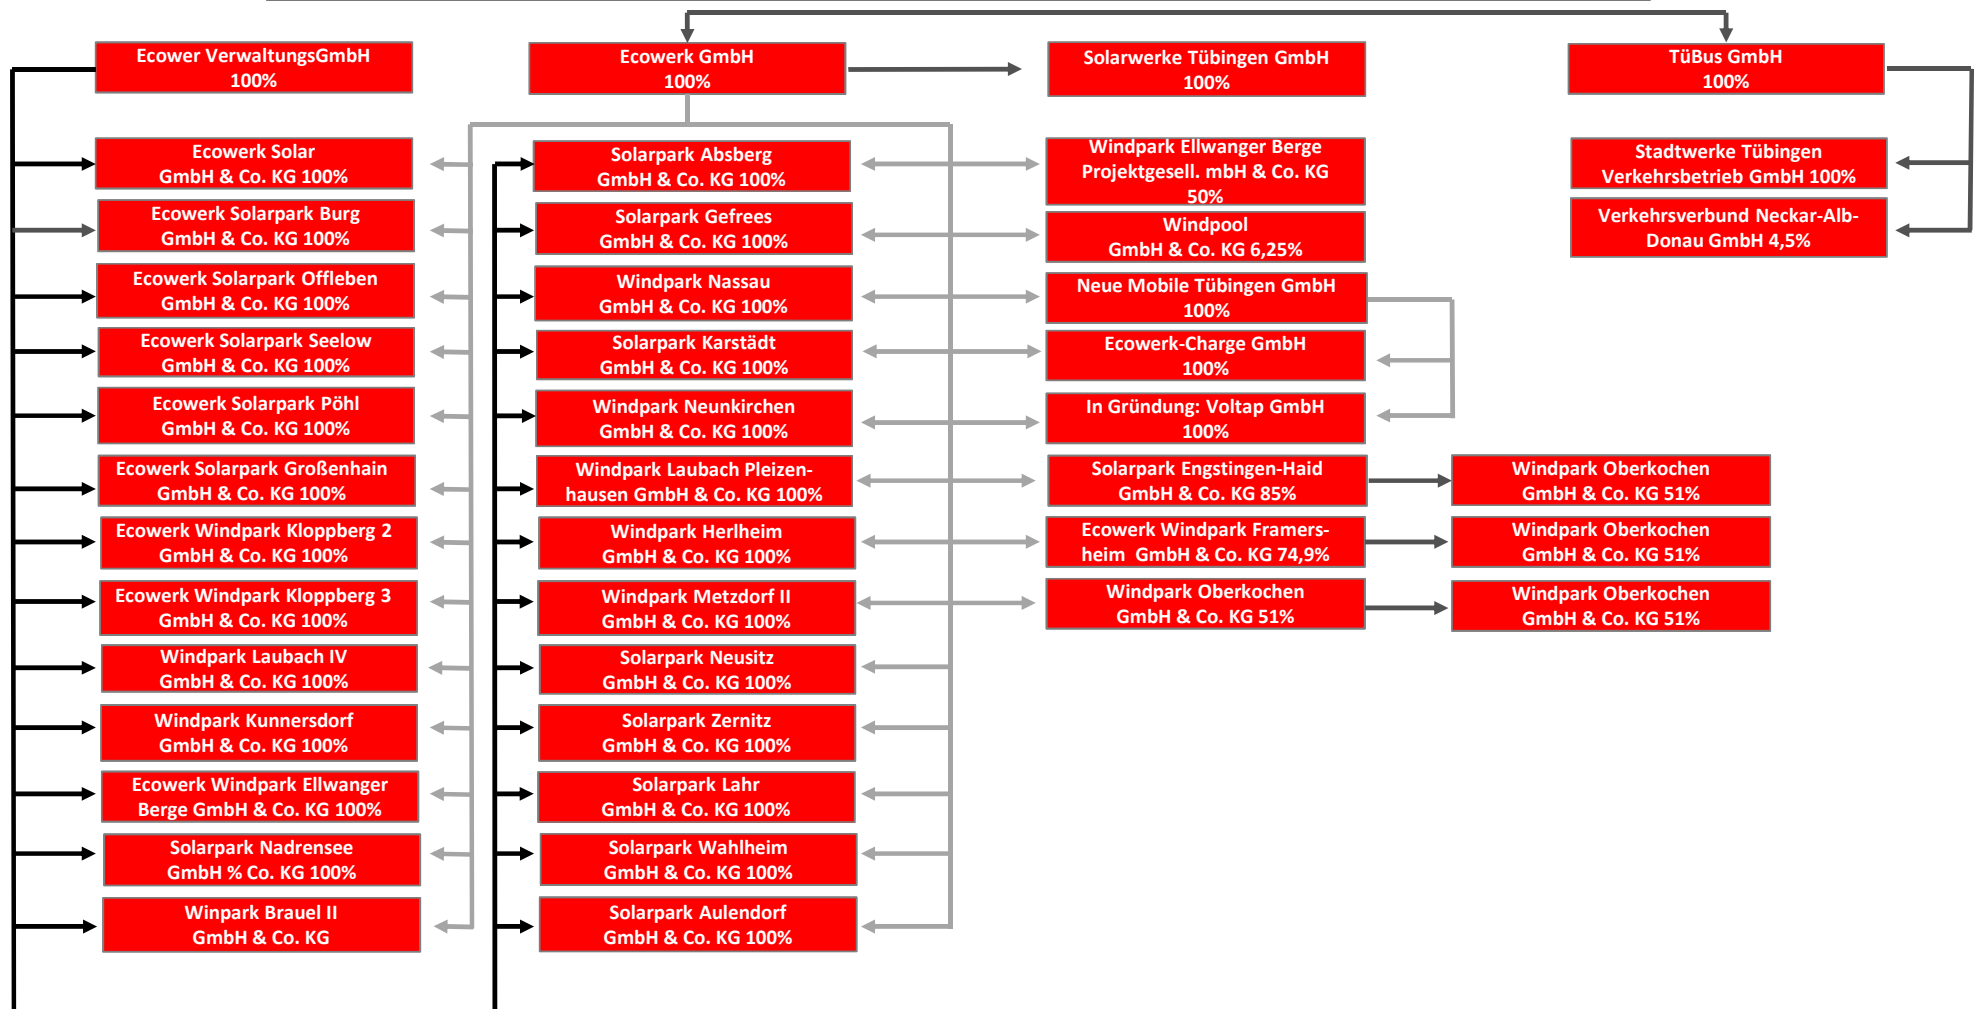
Ecower VerwaltungsGmbH
100%

Ecowerk GmbH
100%

Solarwerke Tübingen GmbH
100%

TüBus GmbH
100%

Ecowerk Solar
GmbH & Co. KG 100%

Ecowerk Solarpark Burg
GmbH & Co. KG 100%

Ecowerk Solarpark Offleben
GmbH & Co. KG 100%

Ecowerk Solarpark Seelow
GmbH & Co. KG 100%

Ecowerk Solarpark Pöhl
GmbH & Co. KG 100%

Ecowerk Solarpark Großenhain
GmbH & Co. KG 100%

Ecowerk Windpark Kloppberg 2
GmbH & Co. KG 100%

Ecowerk Windpark Kloppberg 3
GmbH & Co. KG 100%

Windpark Laubach IV
GmbH & Co. KG 100%

Windpark Kunnersdorf
GmbH & Co. KG 100%

Ecowerk Windpark Ellwanger
Berge GmbH & Co. KG 100%

Solarpark Nadrensee
GmbH % Co. KG 100%

Winpark Brauel II
GmbH & Co. KG

Solarpark Absberg
GmbH & Co. KG 100%

Solarpark Gefrees
GmbH & Co. KG 100%

Windpark Nassau
GmbH & Co. KG 100%

Solarpark Karstädt
GmbH & Co. KG 100%

Windpark Neunkirchen
GmbH & Co. KG 100%

Windpark Laubach Pleizenhausen GmbH & Co. KG 100%

Windpark Herlheim
GmbH & Co. KG 100%

Windpark Metzdorf II
GmbH & Co. KG 100%

Solarpark Neusitz
GmbH & Co. KG 100%

Solarpark Zernitz
GmbH & Co. KG 100%

Solarpark Lahr
GmbH & Co. KG 100%

Solarpark Wahlheim
GmbH & Co. KG 100%

Solarpark Aulendorf
GmbH & Co. KG 100%

Windpark Ellwanger Berge
Projektgesell. mbH & Co. KG
50%

Windpool
GmbH & Co. KG 6,25%

Neue Mobile Tübingen GmbH
100%

Ecowerk-Charge GmbH
100%

In Gründung: Voltap GmbH
100%

Solarpark Engstingen-Haid
GmbH & Co. KG 85%

Ecowerk Windpark Framersheim GmbH & Co. KG 74,9%

Windpark Oberkochen
GmbH & Co. KG 51%

Windpark Oberkochen
GmbH & Co. KG 51%

Windpark Oberkochen
GmbH & Co. KG 51%

Windpark Oberkochen
GmbH & Co. KG 51%

Stadtwerke Tübingen
Verkehrsbetrieb GmbH 100%

Verkehrsverbund Neckar-Alb-Donau GmbH 4,5%